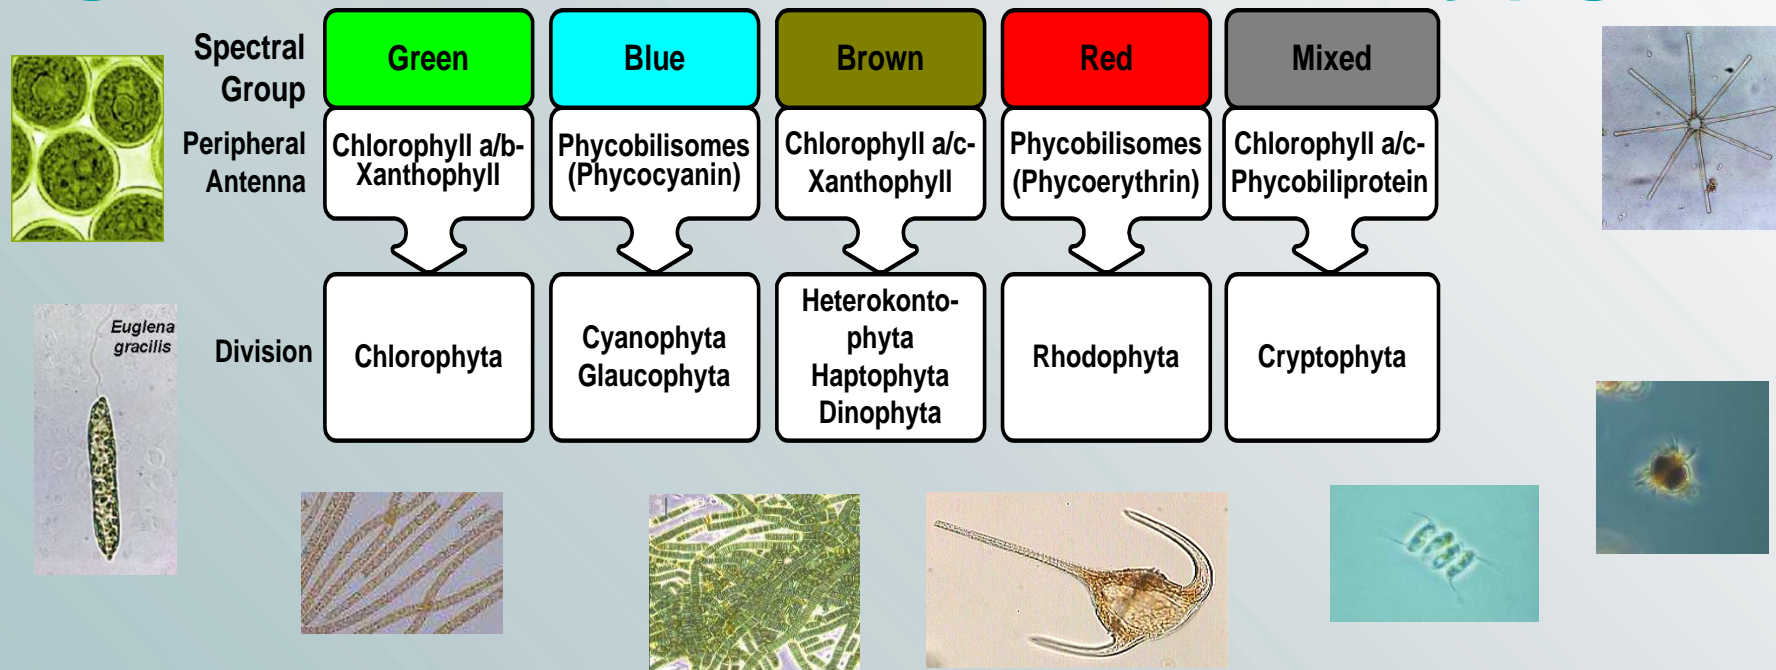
| Spectral Group | Green | Blue | Brown | Red | Mixed |
|---|---|---|---|---|---|
| Peripheral Antenna | Chlorophyll a/b-Xanthophyll | Phycobilisomes (Phycocyanin) | Chlorophyll a/c-Xanthophyll | Phycobilisomes (Phycoerythrin) | Chlorophyll a/c-Phycobiliprotein |
| Division | Chlorophyta | Cyanophyta Glaucophyta | Heterokontophyta Haptophyta Dinophyta | Rhodophyta | Cryptophyta |

Euglena gracilis